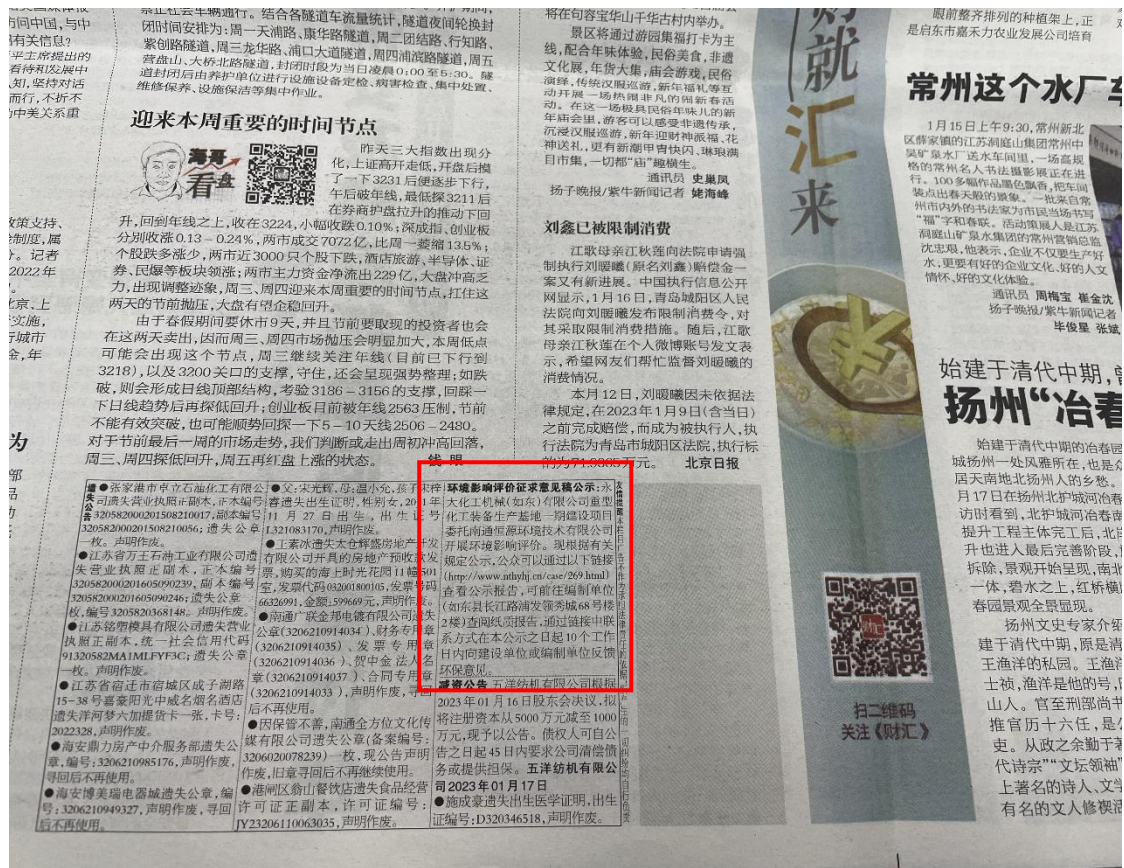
的中国，与中
有关信息？
平主席提出的
各种积极提中
的，坚持对话
而行，不折不
中美关系重

发展支持、
制度，属
。记者
2022年
京、上
实施，
好城市
金，年

为
部
品
动

要求社会车辆通行。结合各隧道车流量统计，隧道夜间轮换封闭时间安排为：周一天浦路、康华路隧道，周二团结路、行知路、紫创路隧道，周三龙华路、浦口大道隧道，周四浦滨路隧道，周五营盘山、大桥北路隧道，封闭时段为当日凌晨0:00至5:30。隧道封闭后由养护单位进行设施设备定检、病害检查、集中处置、维修保养、设施保洁等集中作业。

迎来本周重要的时间节点

海哥看盘

昨天三大指数出现分化，上证高开走低，开盘后摸了一下3231后便逐步下行，午后破年线，最低探3211后在券商护盘拉升的推动下回升，回到年线之上，收在3224，小幅收跌0.10%；深成指、创业板分别收涨0.13－0.24%，两市成交7072亿，比周一萎缩13.5%；个股跌多涨少，两市近3000只个股下跌，酒店旅游、半导体、证券、民爆等板块领涨；两市主力资金净流出229亿，大盘冲高乏力，出现调整迹象，周三、周四迎来本周重要的时间节点，打压这两天的节前抛压，大盘有望企稳回升。

由于春假期间要休市9天，并且节前要取现的投资者也会在这两天卖出，因而周三、周四市场偏压会明显加大，本周低点可能会出现这个节点，周三继续关注年线（目前已下行到3218），以及3200关口的支撑，守住，还会呈现强势整理；如跌破，则会形成日线顶部结构，考验3186－3156的支撑，回踩一下日线趋势后再探低回升；创业板目前被年线2563压制，节前不能有效突破，也可能顺势回探一下5－10天线2506－2480。对于节前最后一周的市场走势，我们判断或走出周初冲高回落，周三、周四探低回升，周五再红盘上涨的状态。　　钱明

将在句容宝华山千华古村内举办。

扬州晚报/紫牛新闻记者 姚海峰
通讯员 史巢凤

刘鑫已被限制消费

江歌母亲江秋莲向法院申请强制执行刘暖曦（原名刘鑫）赔偿金一案又有新进展。中国执行信息公开网显示，1月16日，青岛城阳区人民法院向刘暖曦发布限制消费令，对其采取限制消费措施。随后，江歌母亲江秋莲在个人微博账号发文表示，希望网友们帮忙监督刘暖曦的消费情况。

本月12日，刘暖曦因未依据法律规定，在2023年1月9日（含当日）之前完成赔偿，而成为被执行人，执行法院为青岛市城阳区法院，执行标的为74.9665万元。　北京日报

遗失公告 ●张家港市中立石油化工有限公司遗失营业执照正副本，正本编号320582000201508210017，副本编号320582000201508210056；遗失公章一枚，声明作废。
●江苏省万王石油工业有限公司遗失营业执照正副本，正本编号320582000201605090239，副本编号320582000201605090246；遗失公章一枚，编号3205820368148，声明作废。
●江苏铭翔模具有限公司遗失营业执照正副本，统一社会信用代码91320582MA1MLFYF3C；遗失公章一枚，声明作废。
●江苏省宿迁市宿城区成子湖路15－38号嘉泰阳光中城名烟名酒店遗失洋河梦六加塑货卡一张，卡号2022328，声明作废。
●海安鼎力房产中介服务部遗失公章，编号：3206210985176，声明作废，寻回后不再使用。
●海安博美瑞电器城遗失公章，编号：3206210949327，声明作废，寻回后不再使用。

●父：宋光辉，母：温小允，孩子宋梓睿遗失出生证明，性别女，2021年11月27日出生，出生证号1321083170，声明作废。
●王素冰遗失太仓辉盛房地产开发有限公司开具的房地产预收款发票，购买的海上时光花园11幢501室，发票代码03201800105，发票号码6636991，金额：599669元，声明作废。
●南通广联金邦电镀有限公司遗失公章（3206210914034），财务专用章（3206210914035），发票专用章（3206210914036），贺中金法人名章（3206210914037），合同专用章（3206210914033），声明作废，寻回后不再使用。
●因保管不善，南通全方位文化传媒有限公司遗失公章（备案编号：3206020078239）一枚，现公告声明作废，旧章寻回后不再继续使用。
●港闸区翁山餐饮店遗失食品经营许可证正副本，许可证编号：JY23206110063035，声明作废。

环境影响评价征求意见稿公示：永大化工机械（如东）有限公司重型化工装备生产基地一期建设项目委托南通恒源环境技术有限公司开展环境影响评价。现根据有关规定公示，公众可以通过以下链接（http://www.nthyhj.cn/case/269.html）查看公示报告，可前往编制单位（如东县长江路浦发领秀域68号楼2楼）查阅纸质报告，通过链接中联系方式在本公示之日起10个工作日内向建设单位或编制单位反馈环保意见。
减资公告 五洋纺机有限公司根据2023年01月16日股东会决议，拟将注册资本从5000万元减至1000万元，现予以公告。债权人可自公告之日起45日内要求公司清偿债务或提供担保。五洋纺机有限公司 2023年01月17日
●施成豪遗失出生医学证明，出生证编号：D320346518，声明作废。

就
汇
来

扫二维码
关注《财汇》

眼前整齐排列的种植基上，正是启东市嘉禾力农业发展公司培育

常州这个水厂

1月15日上午9:30，常州新北区薛家镇的江苏润庭山集团常州中吴矿泉水厂送水车间里，一场高规格的常州名人书法摄影展正在进行。100多幅作品墨色飘香，把车间装点出春天般的景象。一批来自常州市内外的书法家为市民当场书写"福"字和春联。活动策展人是江苏润庭山矿泉水集团的常州营销总监沈宏琨，他表示，企业不仅要生产好水，更要有好的企业文化、好的人文情怀、好的文化体验。

通讯员 周梅宝 崔金沈
扬子晚报/紫牛新闻记者
毕俊星 张斌

始建于清代中期，
扬州"冶春

始建于清代中期的冶春园城扬州一处风雅所在，也是众居天南地北扬州人的乡愁。月17日在扬州北护城河冶春访时看到，北护城河冶春南提升工程主体完工后，北岸升也进入最后完善阶段，拆除，景观开始呈现，南北一体，碧水之上，红桥横春园景观全景显现。

扬州文史专家介绍，建于清代中期，原是清王渔洋的私园。王渔洋士祯，渔洋是他的号，山人。官至刑部尚书推官历十六任，是史。从政之余勤于著代诗宗""文坛领袖"上著名的诗人、文学有名的文人修禊活